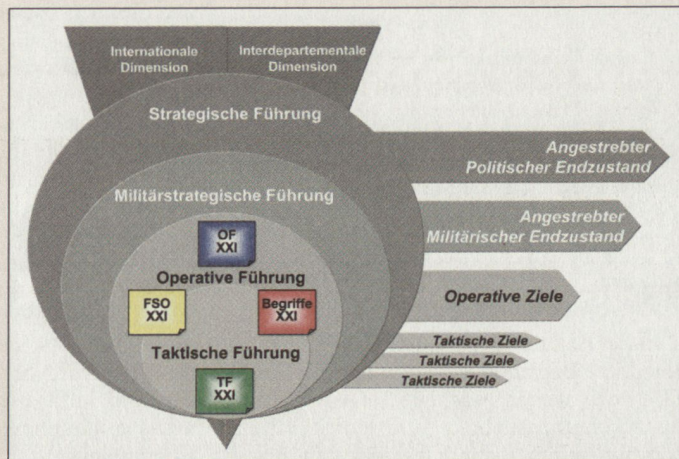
Internationale Dimension

Interdepartementale Dimension

Strategische Führung

Angestrebter Politischer Endzustand

Militärstrategische Führung

Angestrebter Militärischer Endzustand

OF XXI

Operative Führung

FSO XXI

Begriffe XXI

Operative Ziele

Taktische Führung

Taktische Ziele

Taktische Ziele

Taktische Ziele

TF XXI